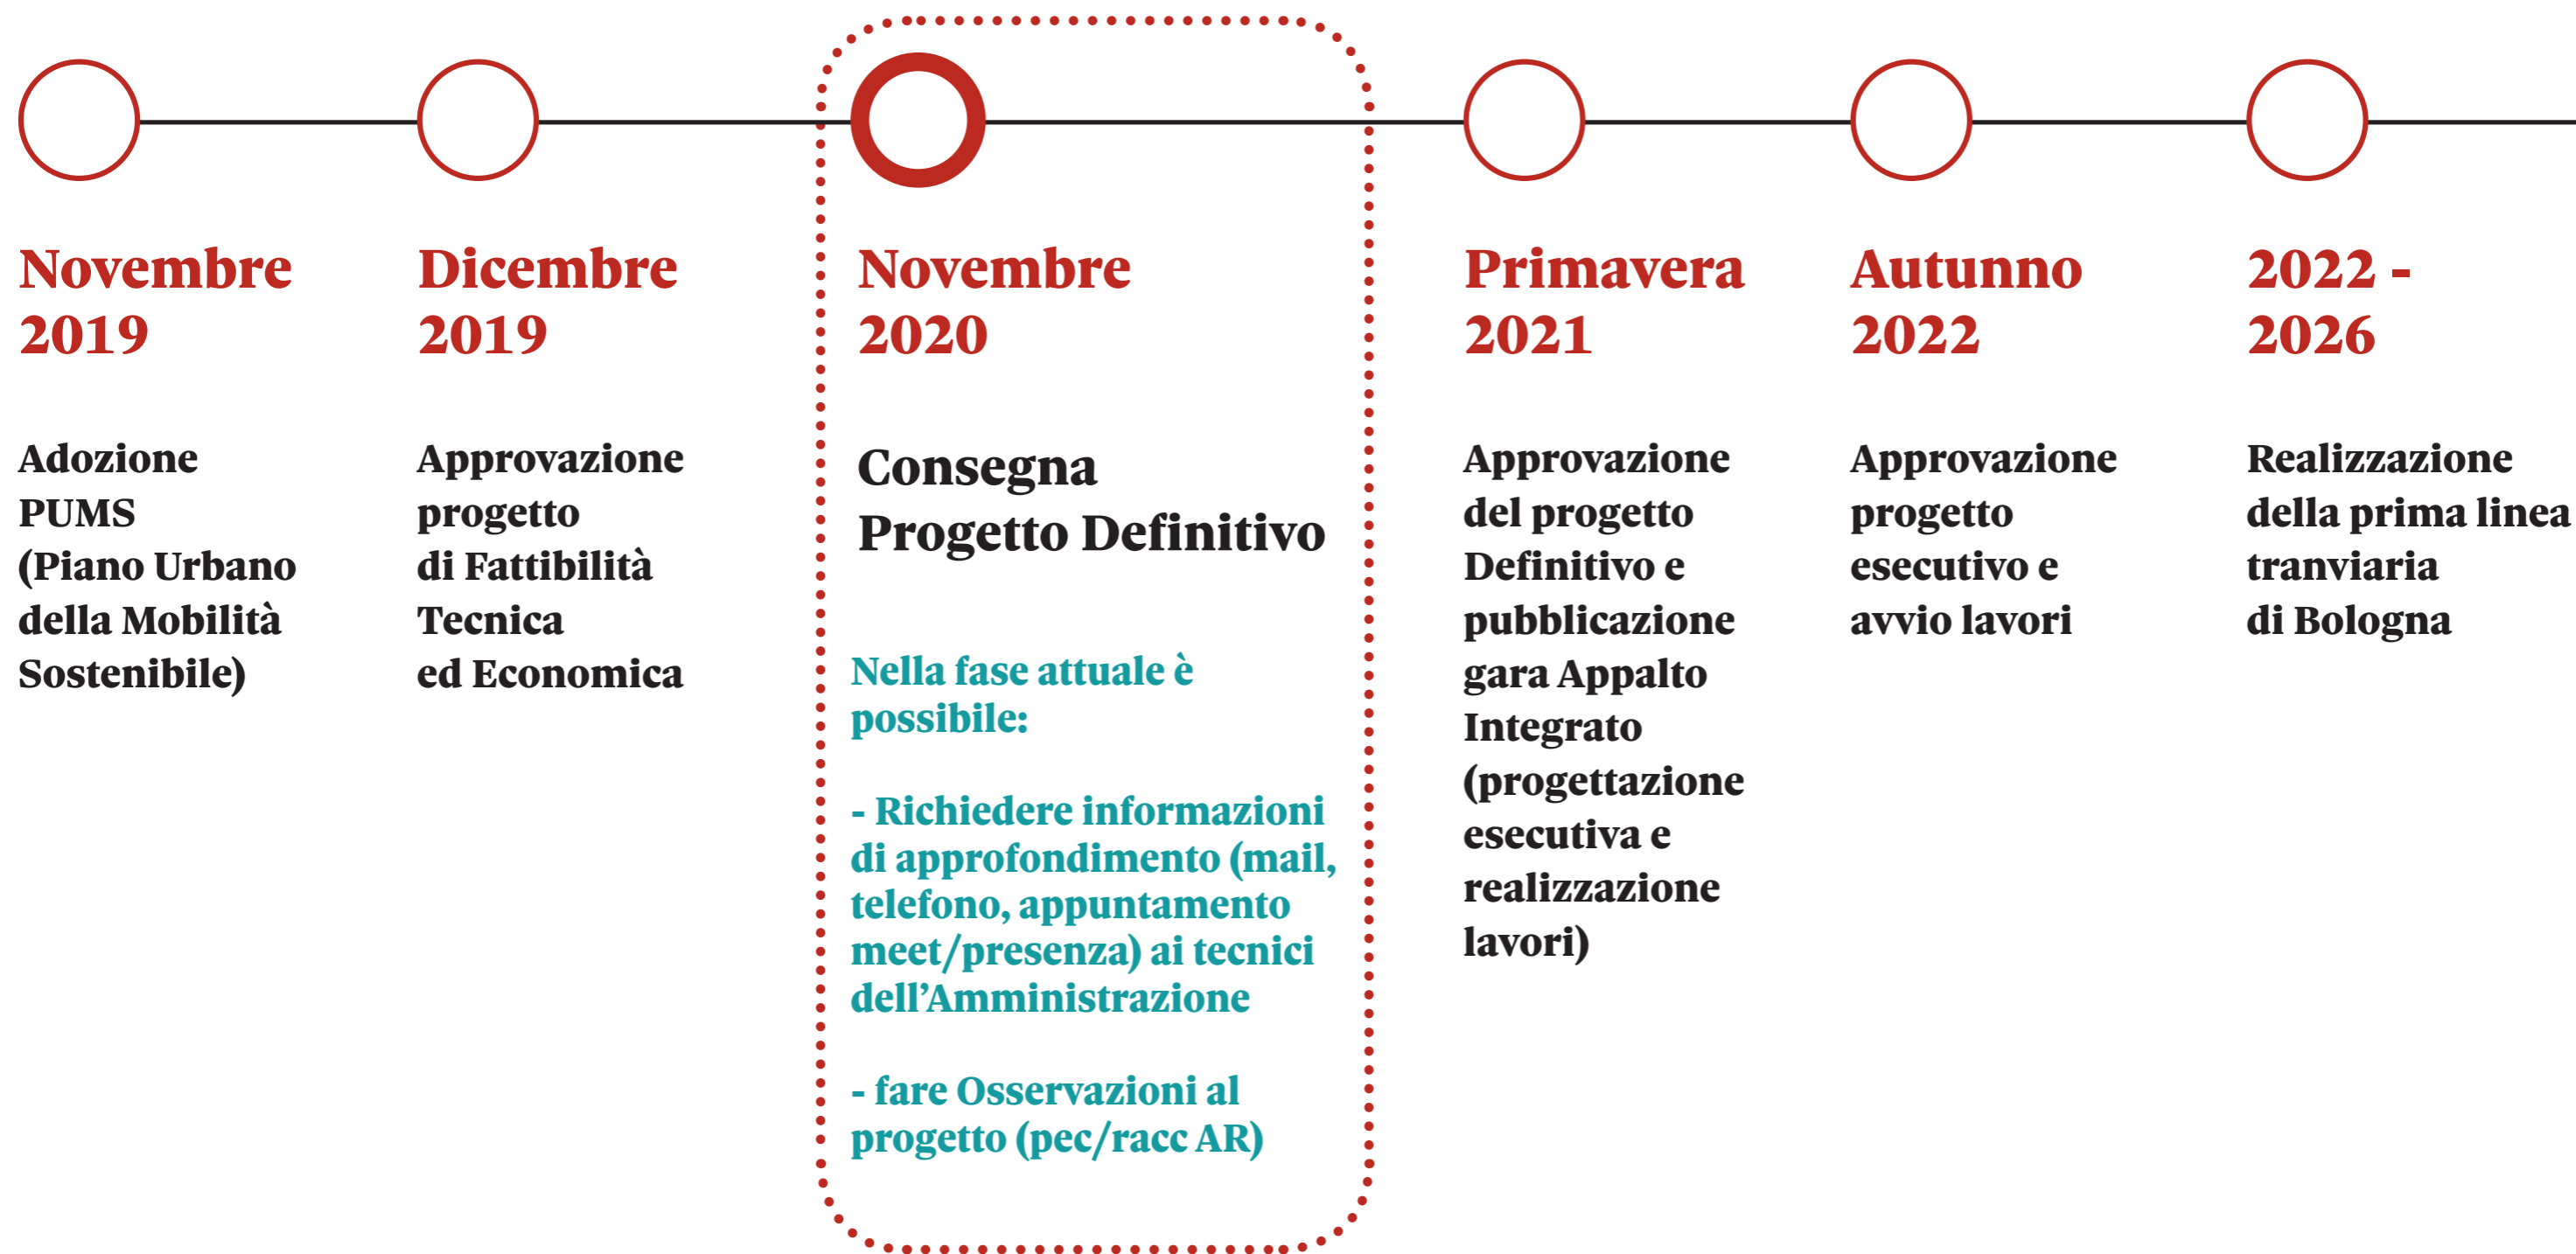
Novembre 2019

Adozione PUMS (Piano Urbano della Mobilità Sostenibile)

Dicembre 2019

Approvazione progetto di Fattibilità Tecnica ed Economica

Novembre 2020

Consegna Progetto Definitivo

Nella fase attuale è possibile:

- Richiedere informazioni di approfondimento (mail, telefono, appuntamento meet/presenza) ai tecnici dell'Amministrazione

- fare Osservazioni al progetto (pec/racc AR)

Primavera 2021

Approvazione del progetto Definitivo e pubblicazione gara Appalto Integrato (progettazione esecutiva e realizzazione lavori)

Autunno 2022

Approvazione progetto esecutivo e avvio lavori

2022 - 2026

Realizzazione della prima linea tranviaria di Bologna